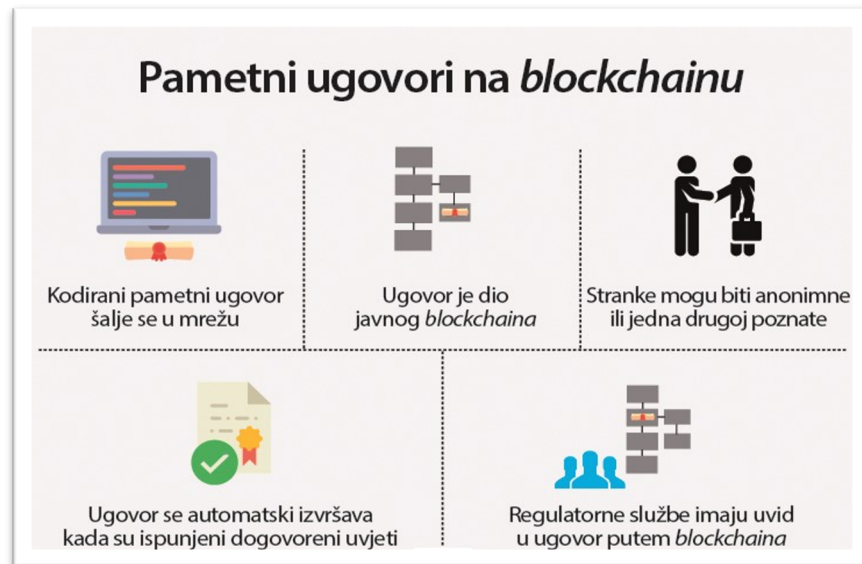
Pametni ugovori na *blockchainu*

Kodirani pametni ugovor šalje se u mrežu

Ugovor je dio javnog *blockchaina*

Stranke mogu biti anonimne ili jedna drugoj poznate

Ugovor se automatski izvršava kada su ispunjeni dogovoreni uvjeti

Regulatorne službe imaju uvid u ugovor putem *blockchaina*